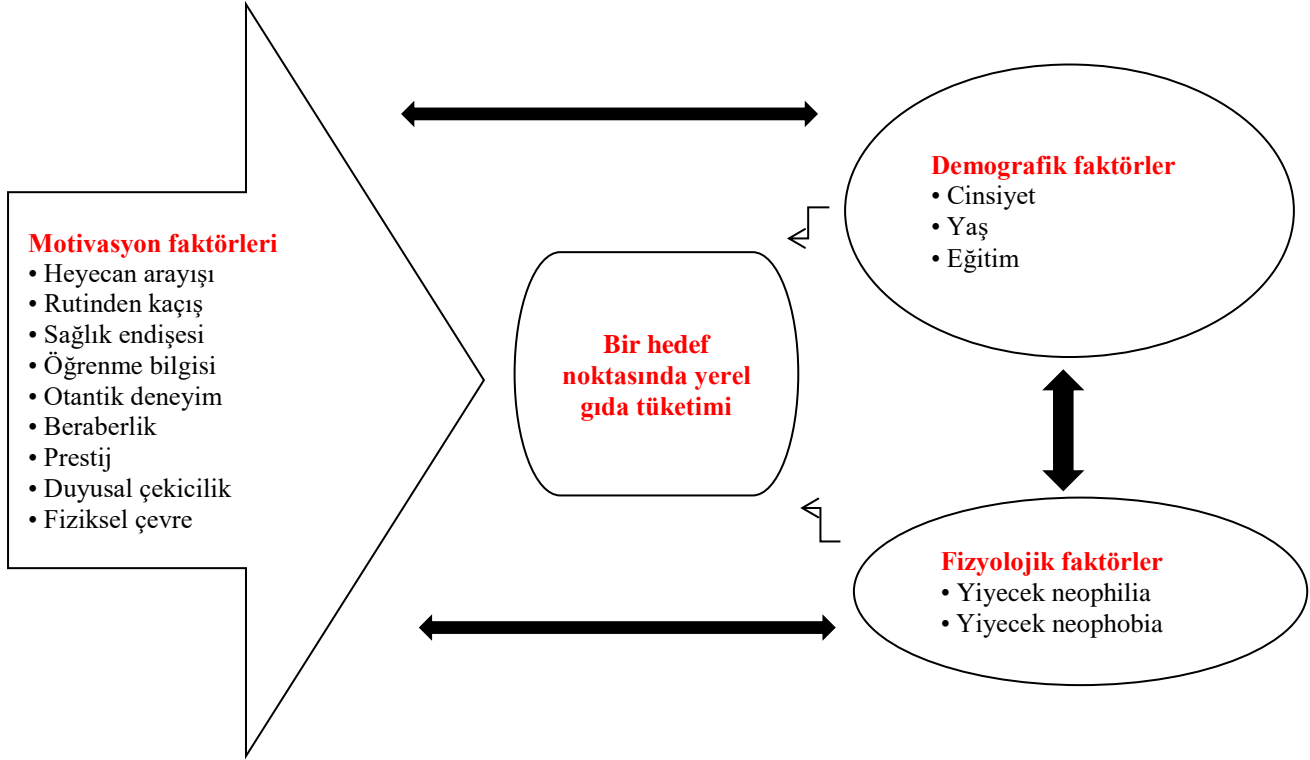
Motivasyon faktörleri
• Heyecan arayışı
• Rutinden kaçış
• Sağlık endişesi
• Öğrenme bilgisi
• Otantik deneyim
• Beraberlik
• Prestij
• Duyusal çekicilik
• Fiziksel çevre

Bir hedef noktasında yerel gıda tüketimi

Demografik faktörler
• Cinsiyet
• Yaş
• Eğitim

Fizyolojik faktörler
• Yiyecek neophilia
• Yiyecek neophobia